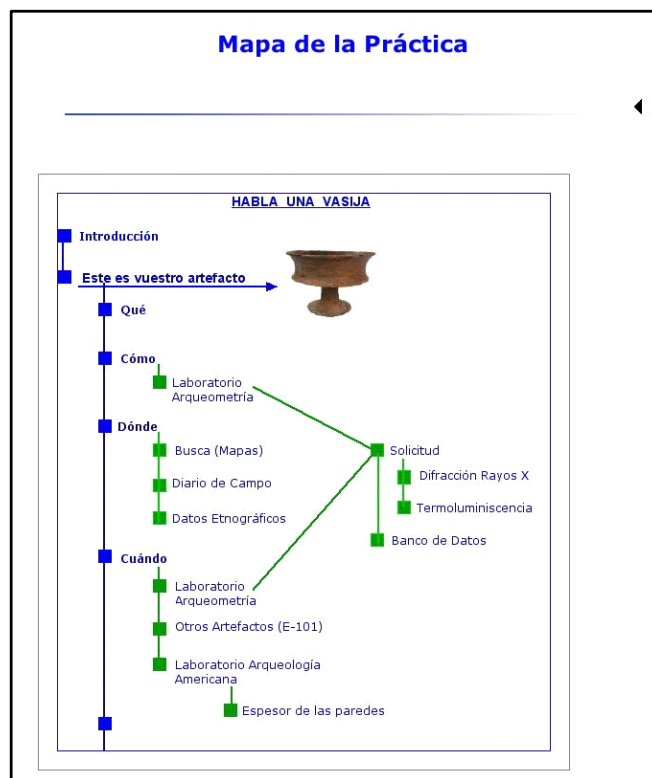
Mapa de la Práctica

HABLA UNA VASIJA

Introducción

Este es vuestro artefacto

Qué

Cómo

Laboratorio Arqueometría

Dónde

Busca (Mapas)

Diario de Campo

Datos Etnográficos

Solicitud

Difracción Rayos X

Termoluminiscencia

Banco de Datos

Cuándo

Laboratorio Arqueometría

Otros Artefactos (E-101)

Laboratorio Arqueología Americana

Espesor de las paredes